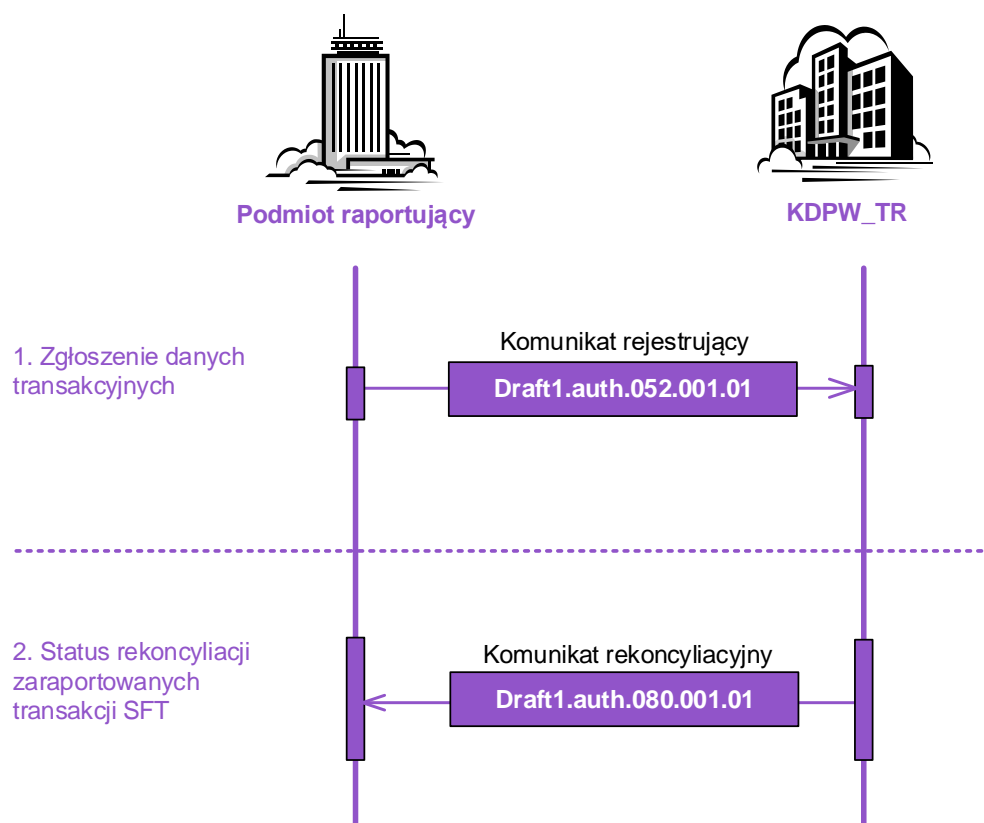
Podmiot raportujący

KDPW_TR

1. Zgłoszenie danych transakcyjnych

Komunikat rejestrujący

Draft1.auth.052.001.01

2. Status rekoncyliacji zaraportowanych transakcji SFT

Komunikat rekoncyliacyjny

Draft1.auth.080.001.01